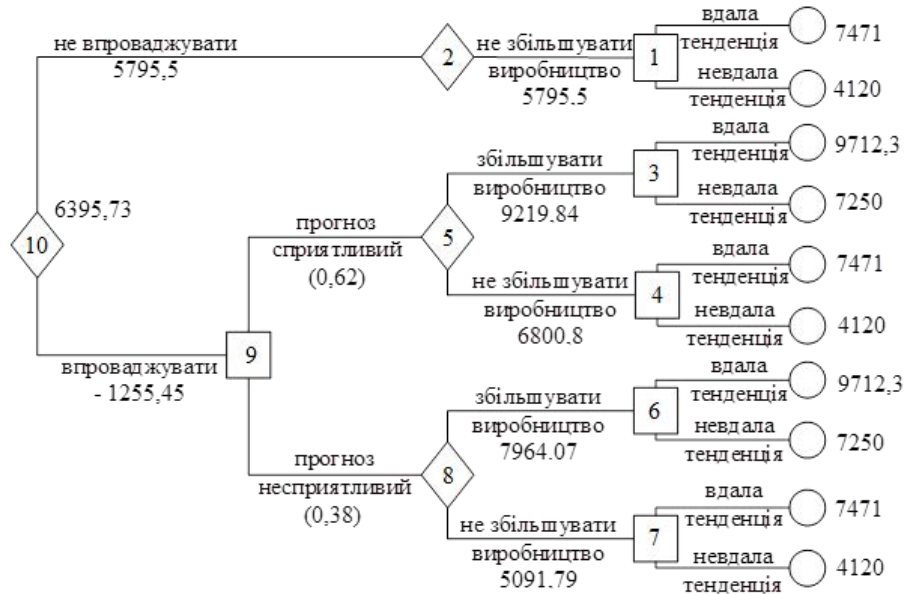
не впроваджувати
5795,5

2

не збільшувати
виробництво
5795.5

1

вдала
тенденція

7471

невдала
тенденція

4120

10

6395,73

прогноз
сприятливий
(0,62)

5

збільшувати
виробництво
9219.84

3

вдала
тенденція

9712,3

невдала
тенденція

7250

не збільшувати
виробництво
6800.8

4

вдала
тенденція

7471

невдала
тенденція

4120

впроваджувати
- 1255,45

9

прогноз
несприятливий
(0,38)

8

збільшувати
виробництво
7964.07

6

вдала
тенденція

9712,3

невдала
тенденція

7250

не збільшувати
виробництво
5091.79

7

вдала
тенденція

7471

невдала
тенденція

4120